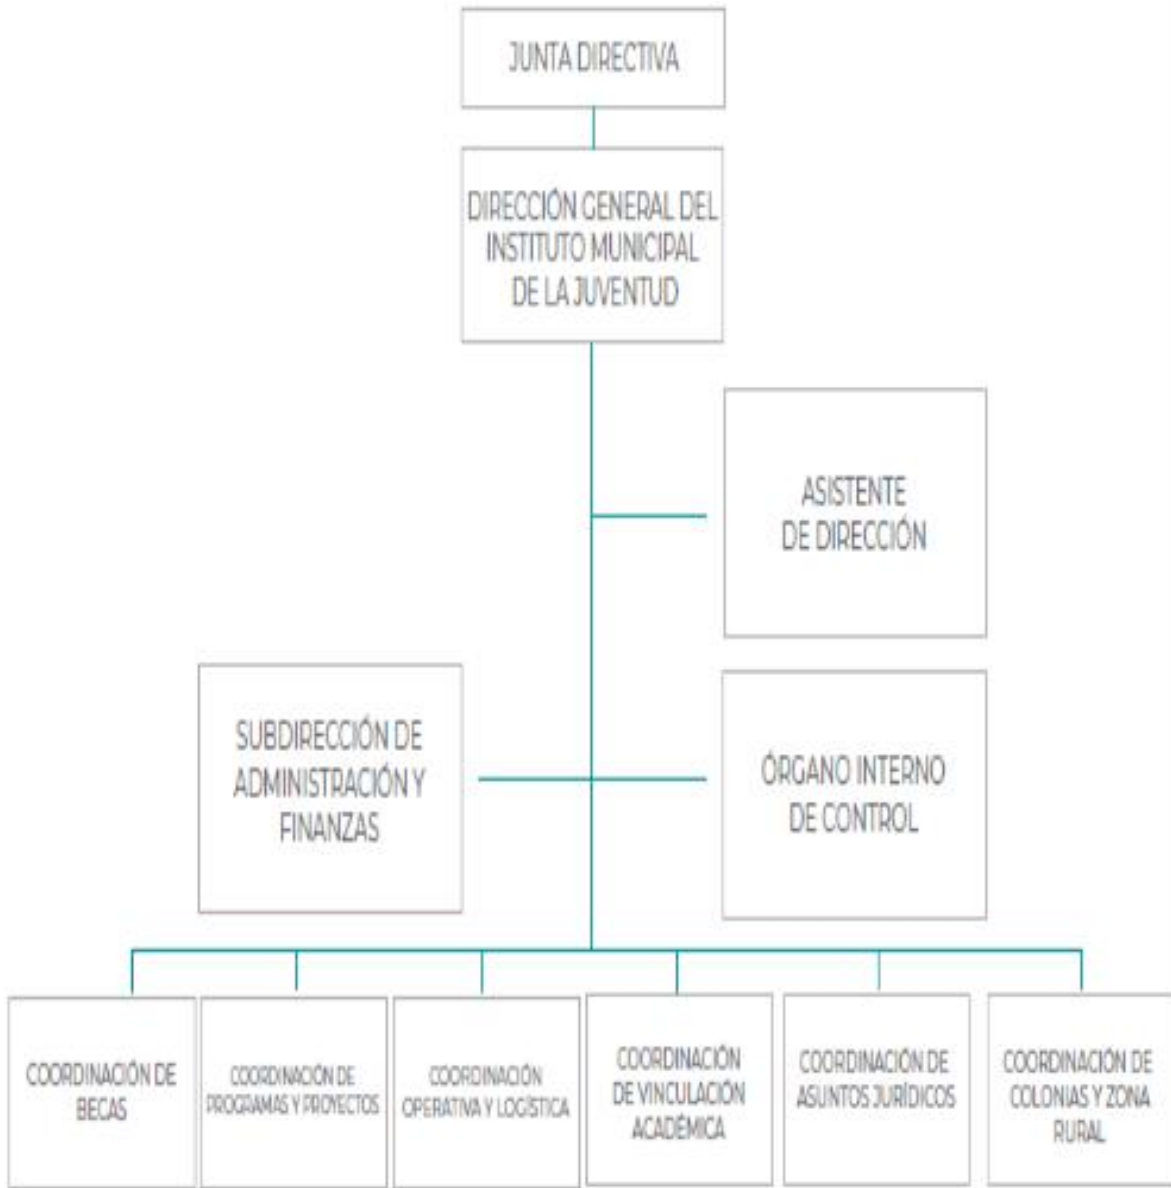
JUNTA DIRECTIVA

DIRECCIÓN GENERAL DEL INSTITUTO MUNICIPAL DE LA JUVENTUD

ASISTENTE DE DIRECCIÓN

SUBDIRECCIÓN DE ADMINISTRACIÓN Y FINANZAS

ÓRGANO INTERNO DE CONTROL

COORDINACIÓN DE BECAS

COORDINACIÓN DE PROGRAMAS Y PROYECTOS

COORDINACIÓN OPERATIVA Y LOGÍSTICA

COORDINACIÓN DE VINCULACIÓN ACADÉMICA

COORDINACIÓN DE ASUNTOS JURÍDICOS

COORDINACIÓN DE COLONIAS Y ZONA RURAL